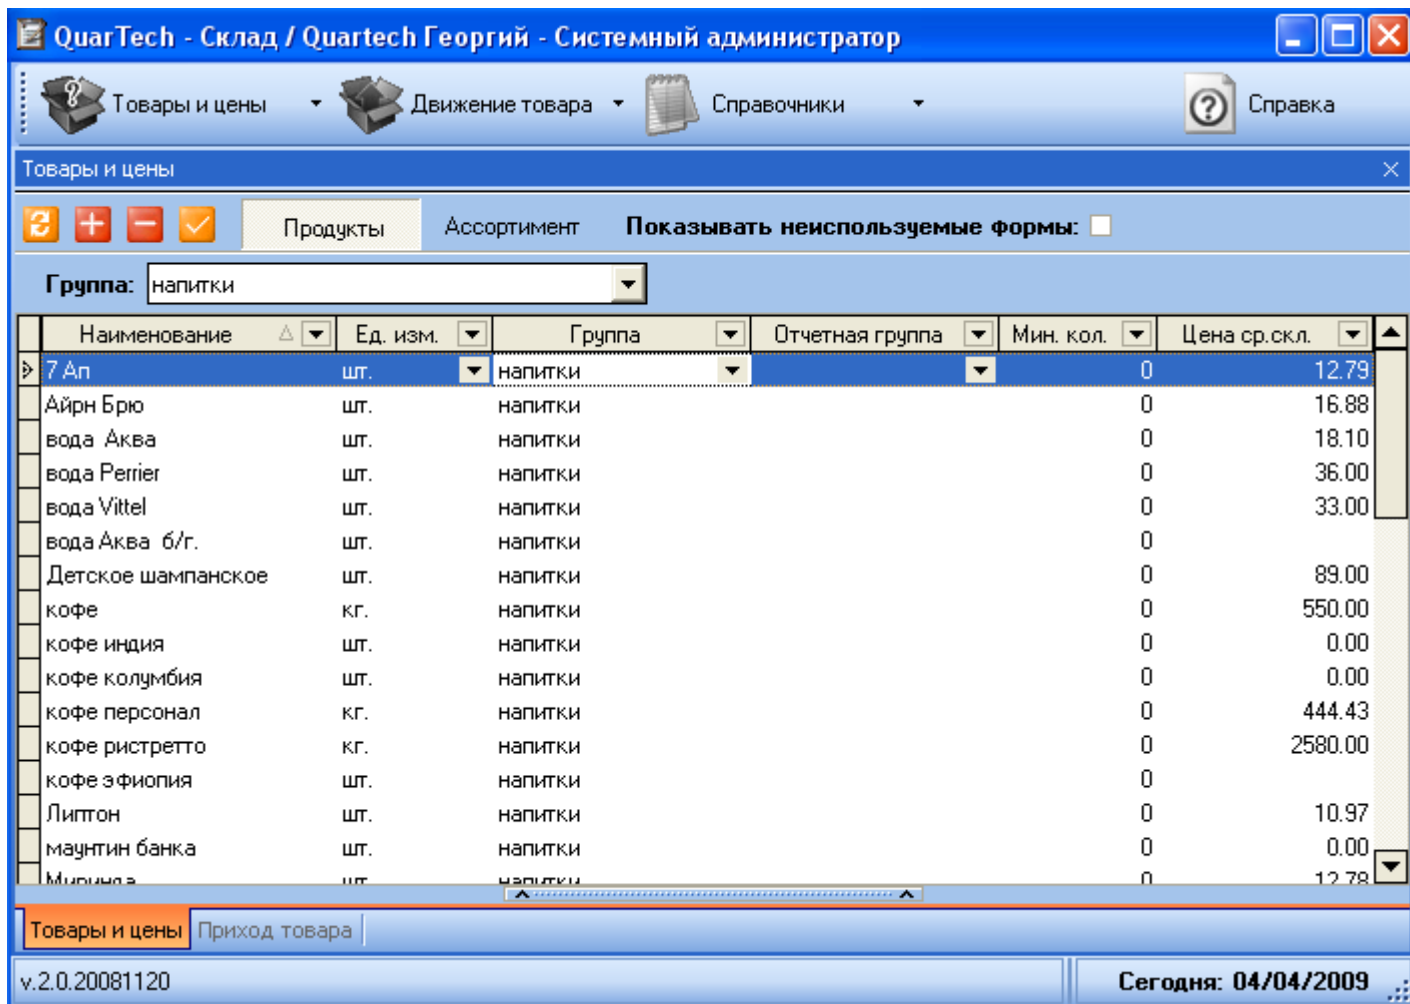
QuarTech - Склад / Quartech Георгий - Системный администратор

Товары и цены Движение товара Справочники Справка

Товары и цены

Продукты Ассортимент Показывать неиспользуемые формы:

Группа: напитки

| Наименование | Ед. изм. | Группа | Отчетная группа | Мин. кол. | Цена ср.скл. |
|---|---|---|---|---|---|
| 7 Ап | шт. | напитки | | 0 | 12.79 |
| Айрн Брю | шт. | напитки | | 0 | 16.88 |
| вода Аква | шт. | напитки | | 0 | 18.10 |
| вода Perrier | шт. | напитки | | 0 | 36.00 |
| вода Vittel | шт. | напитки | | 0 | 33.00 |
| вода Аква б/г. | шт. | напитки | | 0 | |
| Детское шампанское | шт. | напитки | | 0 | 89.00 |
| кофе | кг. | напитки | | 0 | 550.00 |
| кофе индия | шт. | напитки | | 0 | 0.00 |
| кофе колумбия | шт. | напитки | | 0 | 0.00 |
| кофе персонал | кг. | напитки | | 0 | 444.43 |
| кофе ристретто | кг. | напитки | | 0 | 2580.00 |
| кофе эфиопия | шт. | напитки | | 0 | |
| Липтон | шт. | напитки | | 0 | 10.97 |
| маунтин банка | шт. | напитки | | 0 | 0.00 |
| Миринда | шт. | напитки | | 0 | 12.78 |

Товары и цены Приход товара

v.2.0.20081120 Сегодня: 04/04/2009